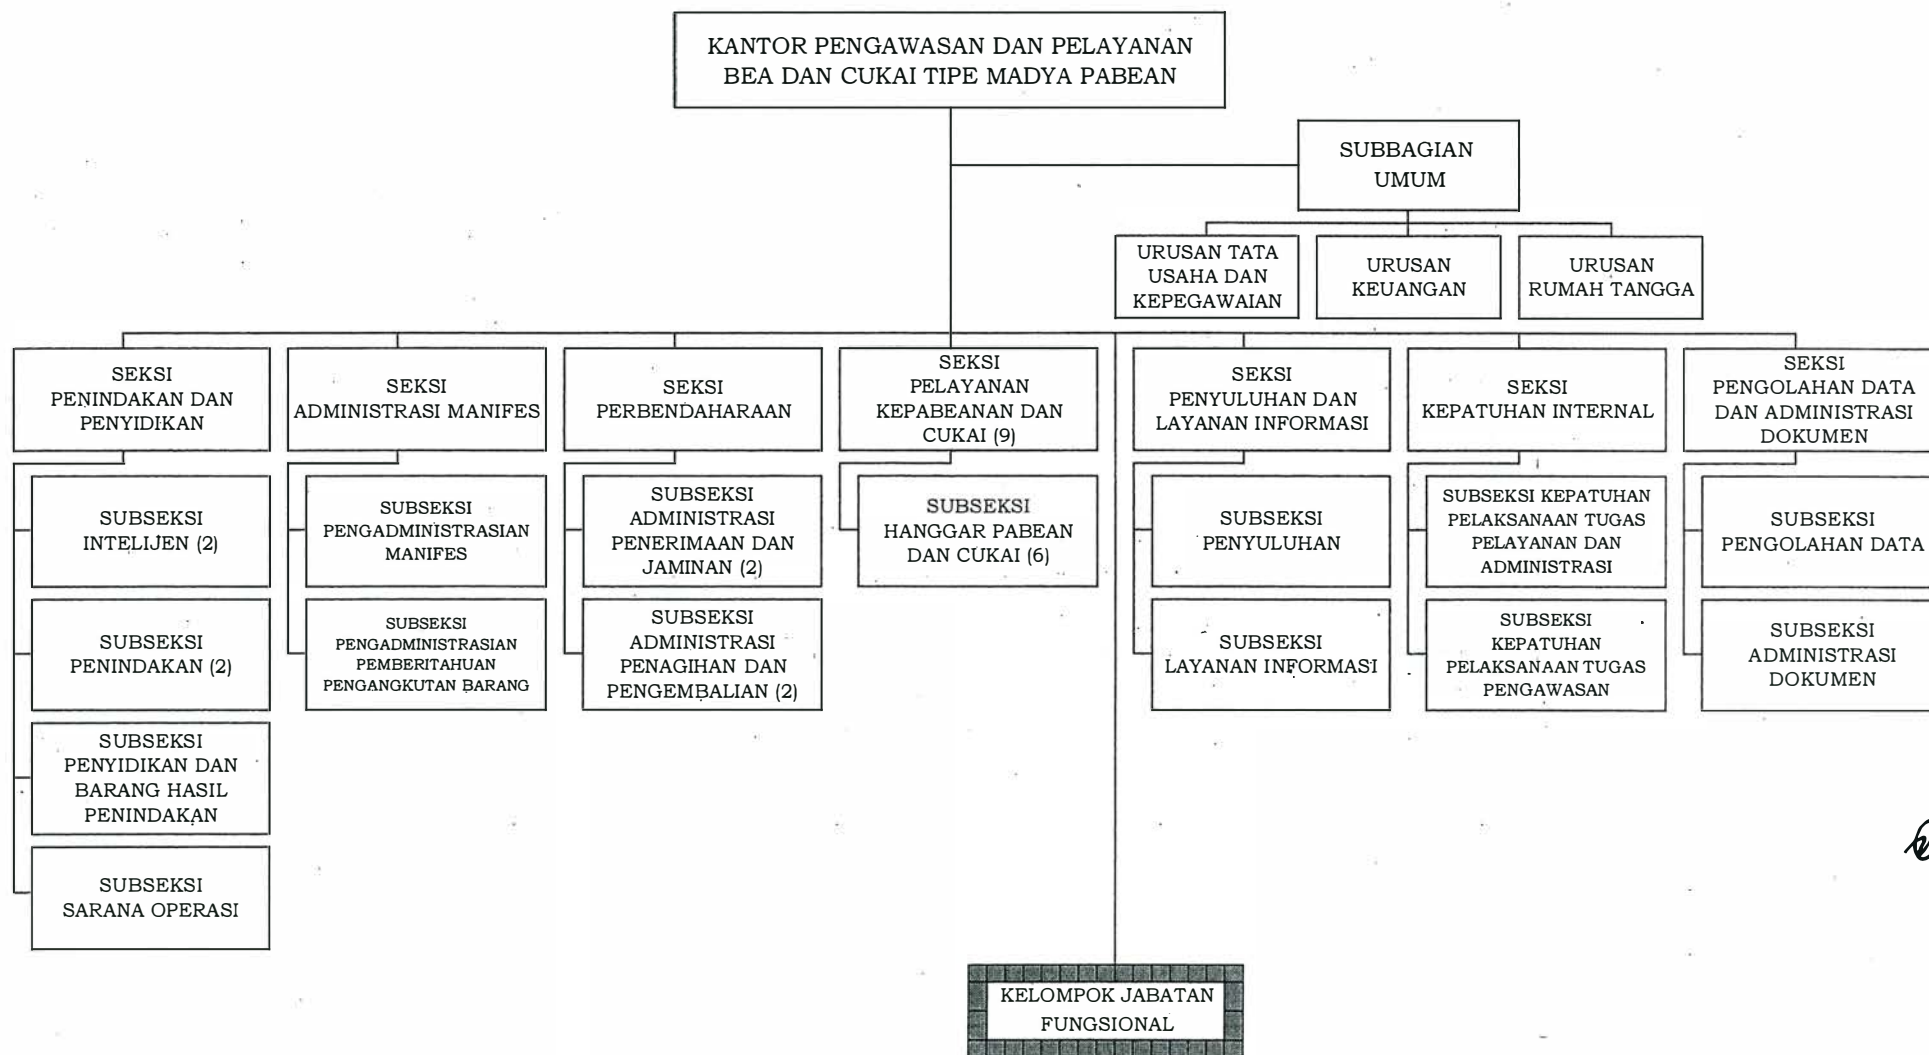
KANTOR PENGAWASAN DAN PELAYANAN BEA DAN CUKAI TIPE MADYA PABEAN

SUBBAGIAN UMUM

URUSAN TATA USAHA DAN KEPEGAWAIAN

URUSAN KEUANGAN

URUSAN RUMAH TANGGA

SEKSI PENINDAKAN DAN PENYIDIKAN

SUBSEKSI INTELIJEN (2)

SUBSEKSI PENINDAKAN (2)

SUBSEKSI PENYIDIKAN DAN BARANG HASIL PENINDAKAN

SUBSEKSI SARANA OPERASI

SEKSI ADMINISTRASI MANIFES

SUBSEKSI PENGADMINISTRASIAN MANIFES

SUBSEKSI PENGADMINISTRASIAN PEMBERITAHUAN PENGANGKUTAN BARANG

SEKSI PERBENDAHARAAN

SUBSEKSI ADMINISTRASI PENERIMAAN DAN JAMINAN (2)

SUBSEKSI ADMINISTRASI PENAGIHAN DAN PENGEMBALIAN (2)

SEKSI PELAYANAN KEPABEANAN DAN CUKAI (9)

SUBSEKSI HANGGAR PABEAN DAN CUKAI (6)

SEKSI PENYULUHAN DAN LAYANAN INFORMASI

SUBSEKSI PENYULUHAN

SUBSEKSI LAYANAN INFORMASI

SEKSI KEPATUHAN INTERNAL

SUBSEKSI KEPATUHAN PELAKSANAAN TUGAS PELAYANAN DAN ADMINISTRASI

SUBSEKSI KEPATUHAN PELAKSANAAN TUGAS PENGAWASAN

SEKSI PENGOLAHAN DATA DAN ADMINISTRASI DOKUMEN

SUBSEKSI PENGOLAHAN DATA

SUBSEKSI ADMINISTRASI DOKUMEN

KELOMPOK JABATAN FUNGSIONAL